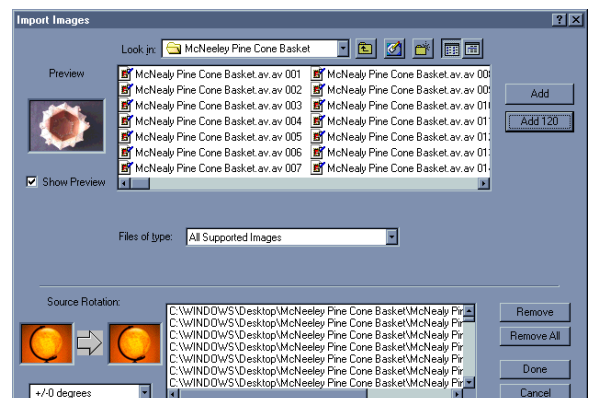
Import Images

Look in: McNeeley Pine Cone Basket

Preview

McNealy Pine Cone Basket.av.av 001
McNealy Pine Cone Basket.av.av 002
McNealy Pine Cone Basket.av.av 003
McNealy Pine Cone Basket.av.av 004
McNealy Pine Cone Basket.av.av 005
McNealy Pine Cone Basket.av.av 006
McNealy Pine Cone Basket.av.av 007
McNealy Pine Cone Basket.av.av 00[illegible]
McNealy Pine Cone Basket.av.av 00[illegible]
McNealy Pine Cone Basket.av.av 01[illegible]
McNealy Pine Cone Basket.av.av 01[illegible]
McNealy Pine Cone Basket.av.av 01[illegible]
McNealy Pine Cone Basket.av.av 01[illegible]
McNealy Pine Cone Basket.av.av 01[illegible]

Add
Add 120

Show Preview

Files of type: All Supported Images

Source Rotation:

C:\WINDOWS\Desktop\McNeeley Pine Cone Basket\McNealy Pi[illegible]
C:\WINDOWS\Desktop\McNeeley Pine Cone Basket\McNealy Pi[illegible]
C:\WINDOWS\Desktop\McNeeley Pine Cone Basket\McNealy Pi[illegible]
C:\WINDOWS\Desktop\McNeeley Pine Cone Basket\McNealy Pi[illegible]
C:\WINDOWS\Desktop\McNeeley Pine Cone Basket\McNealy Pi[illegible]
C:\WINDOWS\Desktop\McNeeley Pine Cone Basket\McNealy Pi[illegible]
C:\WINDOWS\Desktop\McNeeley Pine Cone Basket\McNealy Pi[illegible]
C:\WINDOWS\Desktop\McNeeley Pine Cone Basket\McNealy Pi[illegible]

Remove
Remove All
Done
Cancel

+/-0 degrees